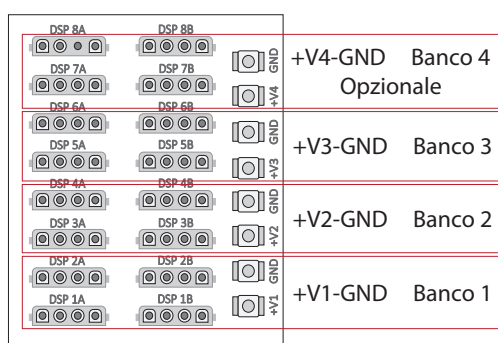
DSP 8A DSP 8B
DSP 7A DSP 7B
GND
+V4
+V4-GND Banco 4
Opzionale

DSP 6A DSP 6B
DSP 5A DSP 5B
GND
+V3
+V3-GND Banco 3

DSP 4A DSP 4B
DSP 3A DSP 3B
GND
+V2
+V2-GND Banco 2

DSP 2A DSP 2B
DSP 1A DSP 1B
GND
+V1
+V1-GND Banco 1